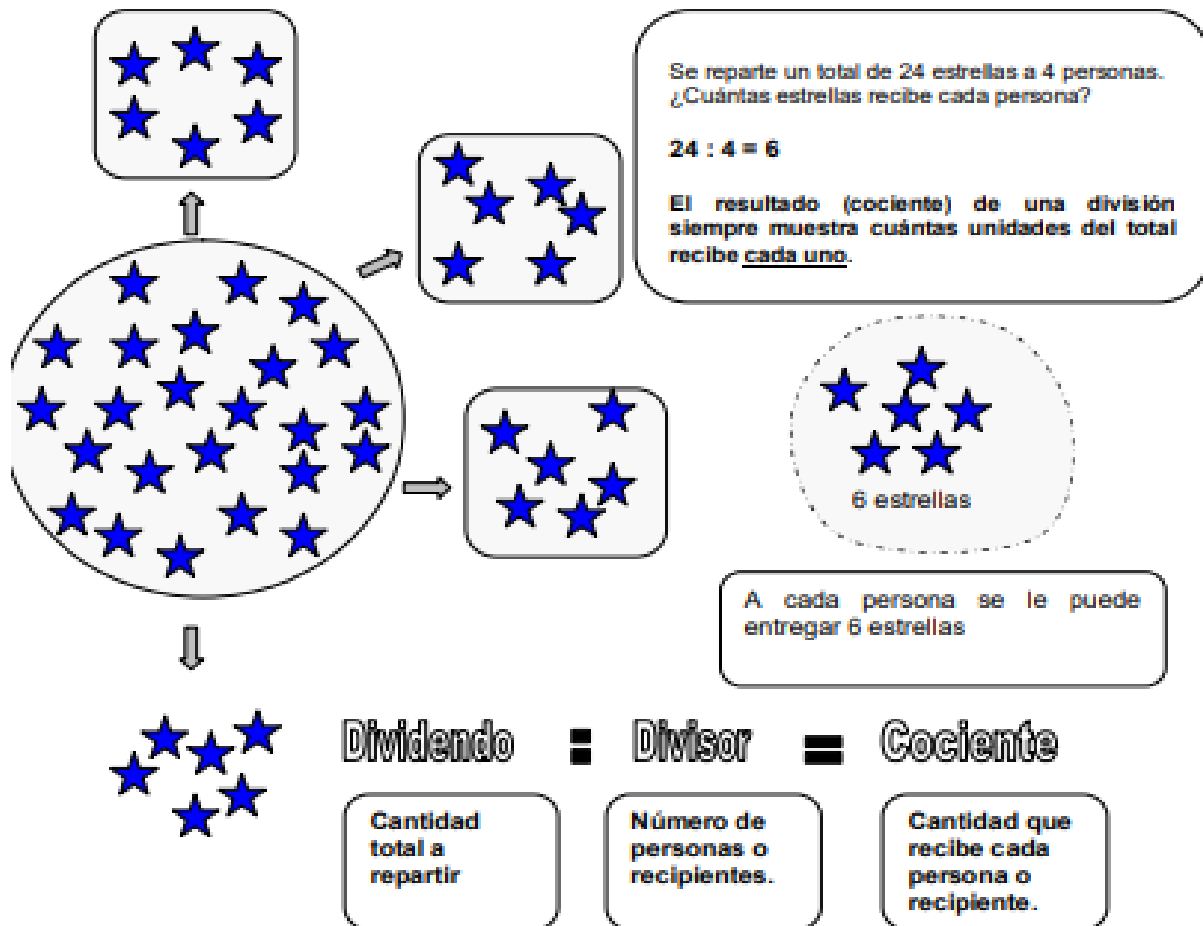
Se reparte un total de 24 estrellas a 4 personas. ¿Cuántas estrellas recibe cada persona?

24 : 4 = 6

El resultado (cociente) de una división siempre muestra cuántas unidades del total recibe cada uno.

6 estrellas

A cada persona se le puede entregar 6 estrellas

Dividendo : Divisor = Cociente

Cantidad total a repartir

Número de personas o recipientes.

Cantidad que recibe cada persona o recipiente.